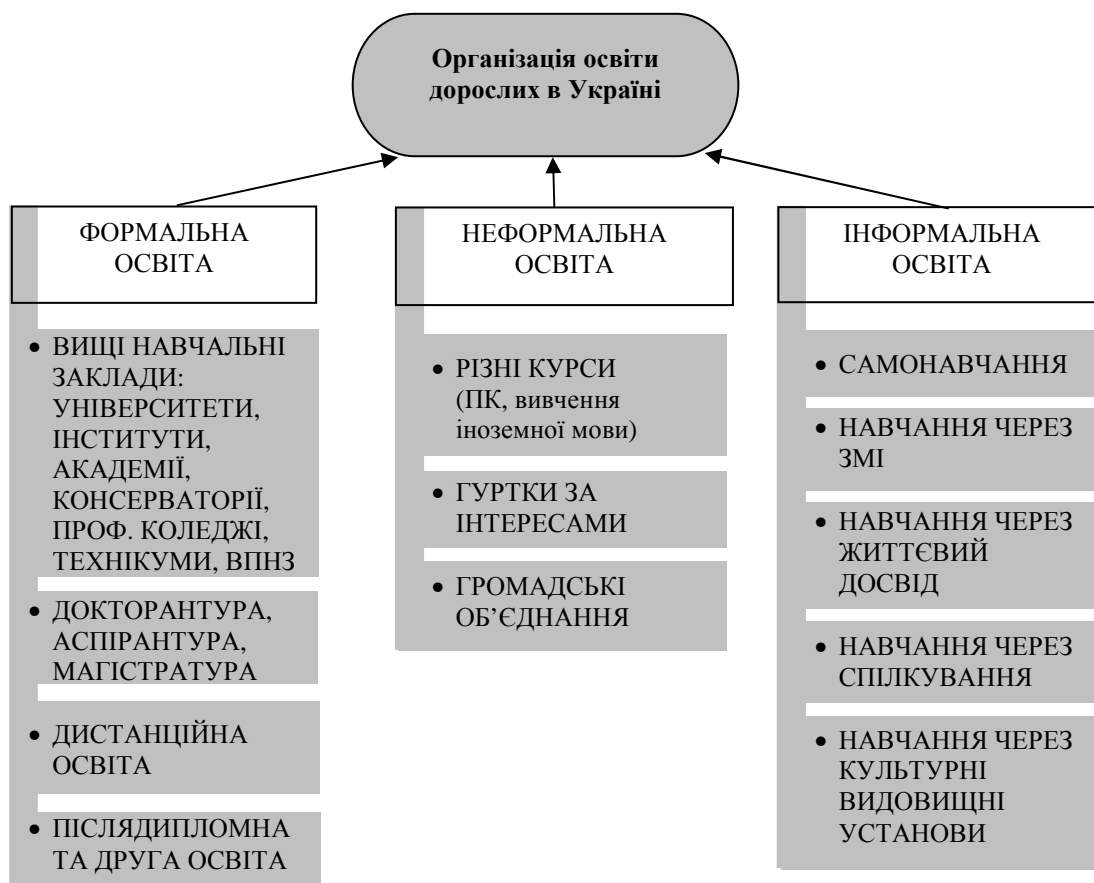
Організація освіти дорослих в Україні

ФОРМАЛЬНА ОСВІТА

• ВИЩІ НАВЧАЛЬНІ ЗАКЛАДИ: УНІВЕРСИТЕТИ, ІНСТИТУТИ, АКАДЕМІЇ, КОНСЕРВАТОРІЇ, ПРОФ. КОЛЕДЖІ, ТЕХНІКУМИ, ВПНЗ

• ДОКТОРАНТУРА, АСПІРАНТУРА, МАГІСТРАТУРА

• ДИСТАНЦІЙНА ОСВІТА

• ПІСЛЯДИПЛОМНА ТА ДРУГА ОСВІТА

НЕФОРМАЛЬНА ОСВІТА

• РІЗНІ КУРСИ (ПК, вивчення іноземної мови)

• ГУРТКИ ЗА ІНТЕРЕСАМИ

• ГРОМАДСЬКІ ОБ'ЄДНАННЯ

ІНФОРМАЛЬНА ОСВІТА

• САМОНАВЧАННЯ

• НАВЧАННЯ ЧЕРЕЗ ЗМІ

• НАВЧАННЯ ЧЕРЕЗ ЖИТТЄВИЙ ДОСВІД

• НАВЧАННЯ ЧЕРЕЗ СПІЛКУВАННЯ

• НАВЧАННЯ ЧЕРЕЗ КУЛЬТУРНІ ВИДОВИЩНІ УСТАНОВИ